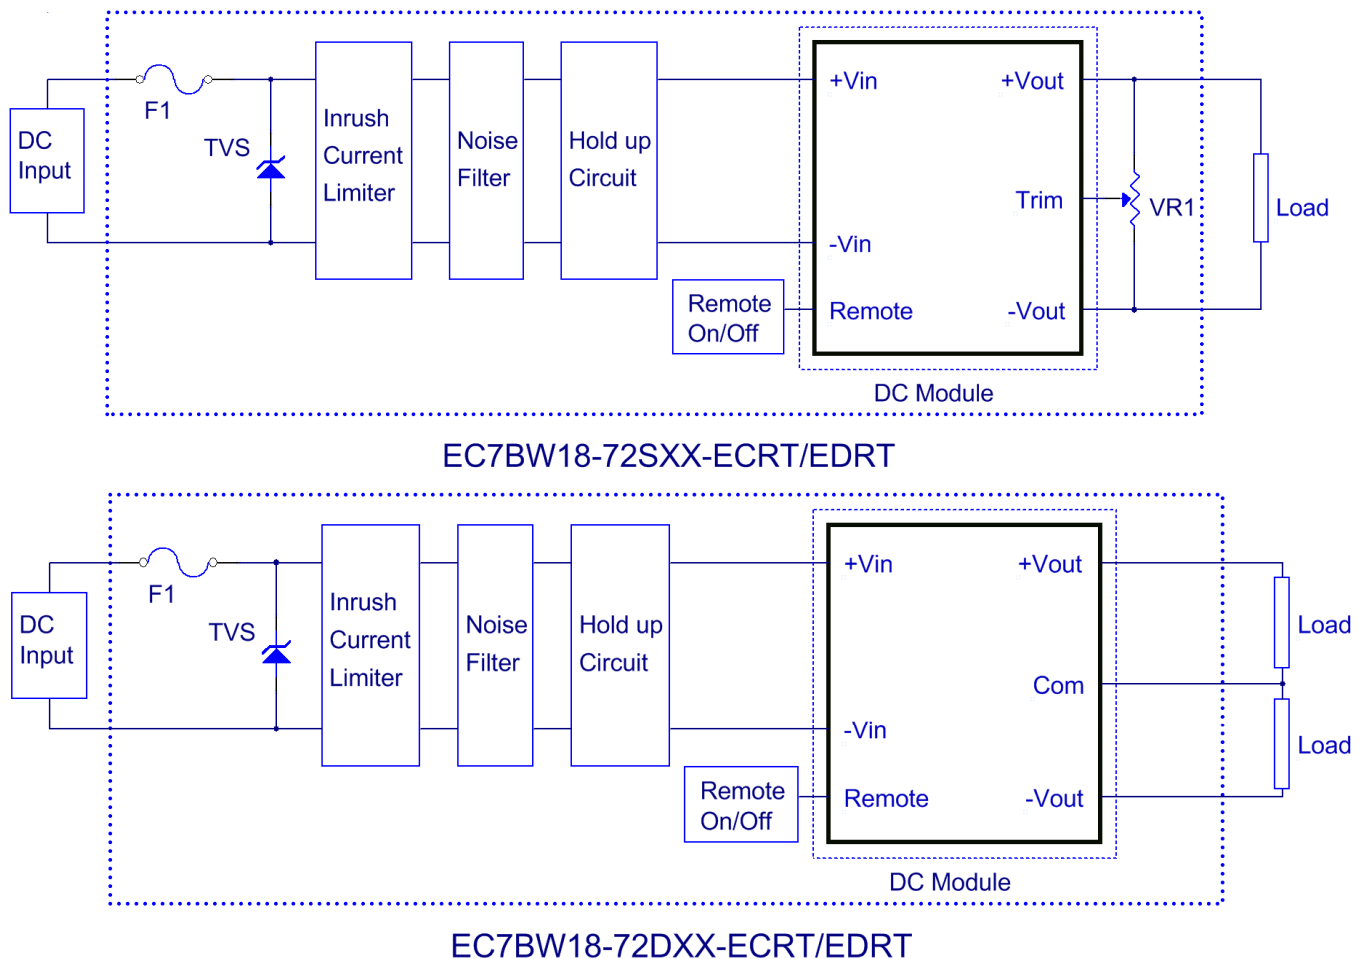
DC Input

F1

TVS

Inrush Current Limiter

Noise Filter

Hold up Circuit

+Vin

+Vout

Trim

VR1

Load

-Vin

Remote On/Off

Remote

-Vout

DC Module

EC7BW18-72SXX-ECRT/EDRT

DC Input

F1

TVS

Inrush Current Limiter

Noise Filter

Hold up Circuit

+Vin

+Vout

Load

Com

-Vin

Load

Remote On/Off

Remote

-Vout

DC Module

EC7BW18-72DXX-ECRT/EDRT